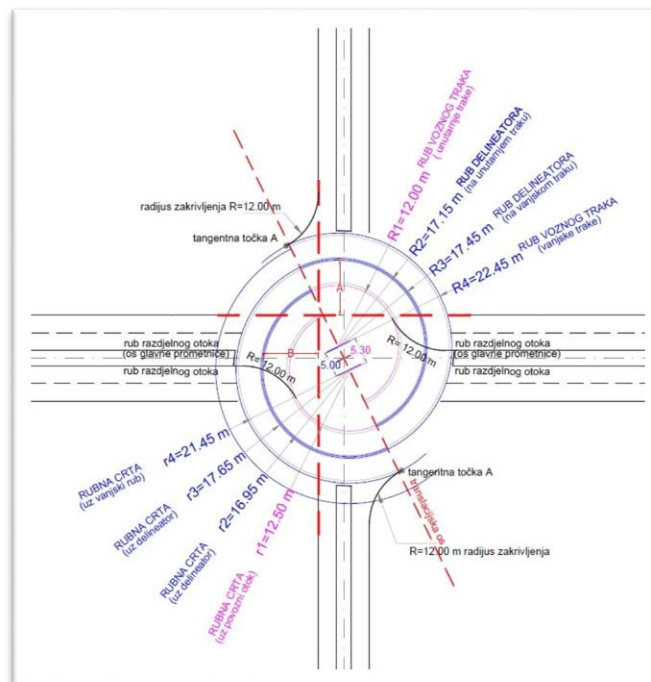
radijus zakrivljenja R=12.00 m

tangentna točka A

R1=12.00 m RUB VOZNOG TRAKA (unutarnje trake)

R2=17.15 m RUB DELINEATORA (na unutarnjem traku)

R3=17.45 m RUB DELINEATORA (na vanjskom traku)

R4=22.45 m RUB VOZNOG TRAKA (vanjske trake)

A

rub razdjelnog otoka (os glavne prometnice)

rub razdjelnog otoka

B

5.30

5.00

R=12.00 m

R=12.00 m

rub razdjelnog otoka (os glavne prometnice)

rub razdjelnog otoka

r4=21.45 m RUBNA CRTA (uz vanjski rub)

r3=17.65 m RUBNA CRTA (uz delineator)

r2=16.95 m RUBNA CRTA (uz delineator)

r1=12.50 m RUBNA CRTA (uz povozni otok)

tangentna točka A

translacijska os

R=12.00 m radijus zakrivljenja